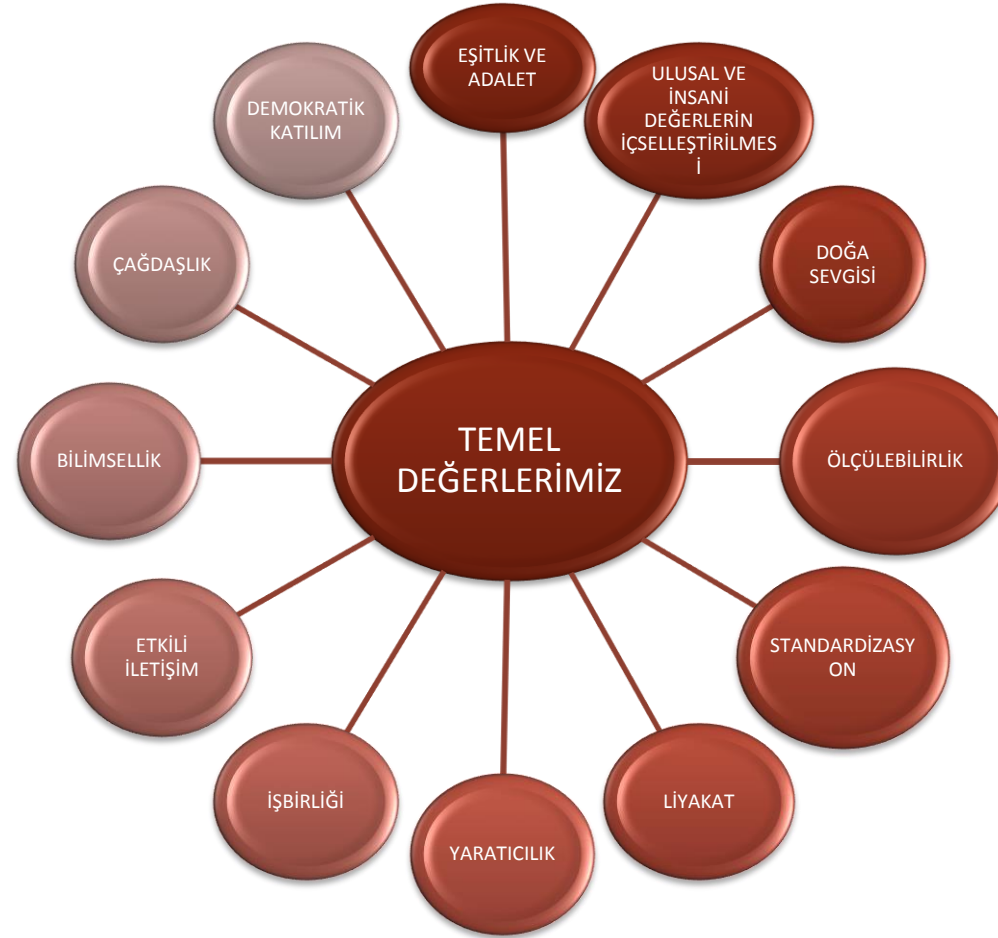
TEMEL DEĞERLERİMİZ

EŞİTLİK VE ADALET

ULUSAL VE İNSANİ DEĞERLERİN İÇSELLEŞTİRİLMES İ

DOĞA SEVGİSİ

ÖLÇÜLEBİLİRLİK

STANDARDİZASY ON

LİYAKAT

YARATICILIK

İŞBİRLİĞİ

ETKİLİ İLETİŞİM

BİLİMSELLİK

ÇAĞDAŞLIK

DEMOKRATİK KATILIM